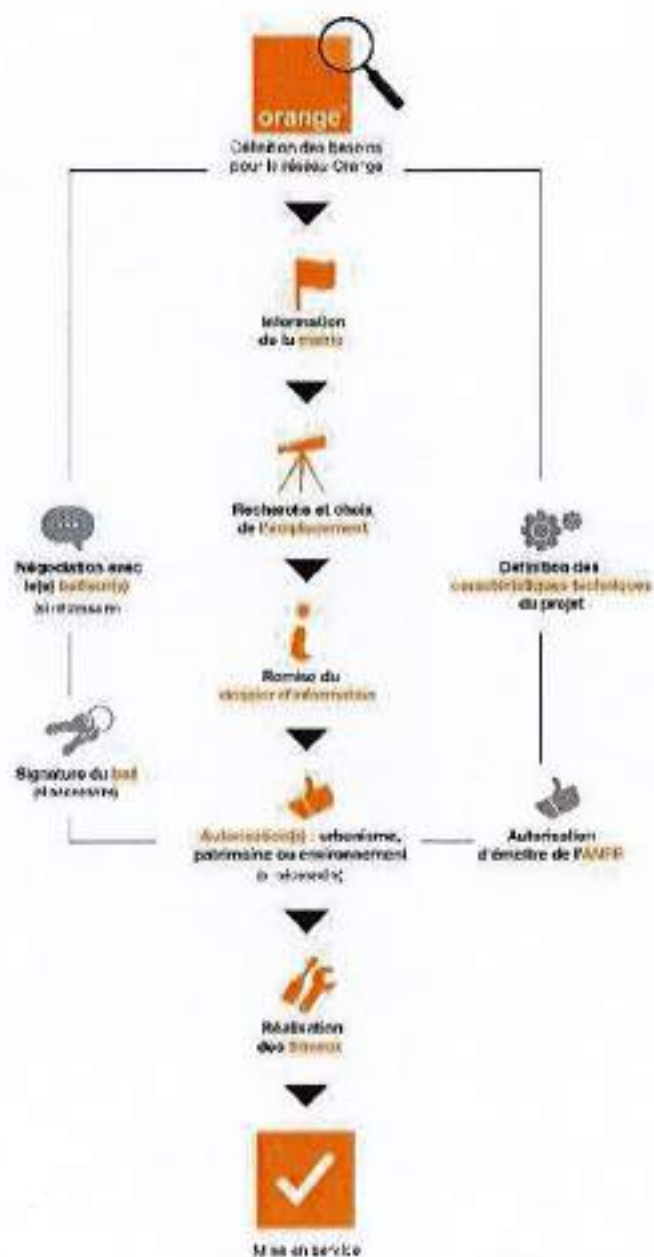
orange

Définition des besoins pour le réseau Orange

Information de la mairie

Recherche et choix de l'emplacement

Négociation avec le(s) bailleur(s) (si nécessaire)

Définition des caractéristiques techniques du projet

Remise du dossier d'information

Signature du bail (si nécessaire)

Autorisation(s) : urbanisme, patrimoine ou environnement (si nécessaire)

Autorisation d'émettre de l'ANFR

Réalisation des travaux

Mise en service